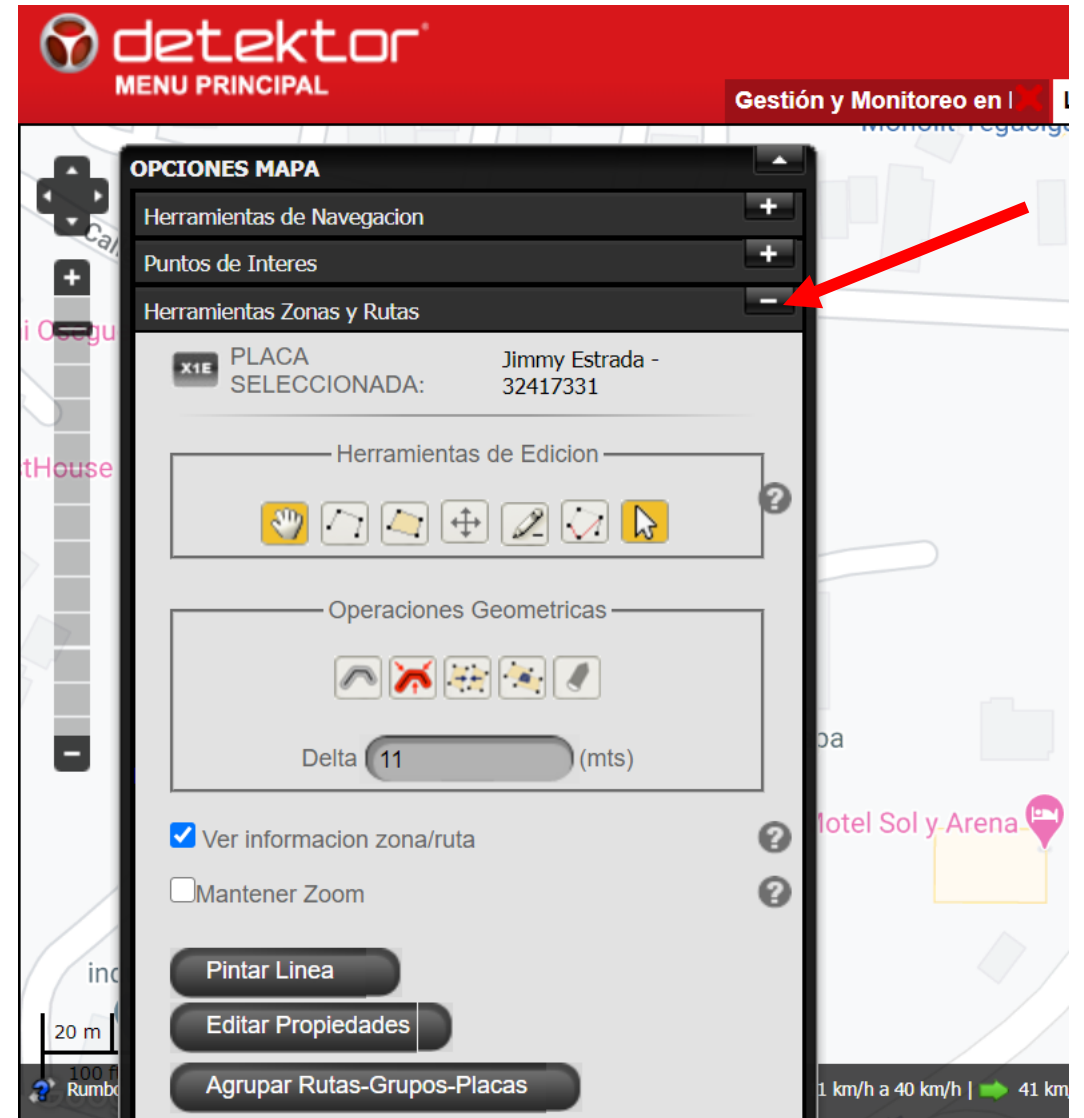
detektor
MENU PRINCIPAL

Gestión y Monitoreo en I

L

Monolit Tegucigalpa

Cal

i Ocegu

tHouse

pa

Motel Sol y Arena

inc

20 m

100 f

Rumbo

1 km/h a 40 km/h | 41 km

OPCIONES MAPA

Herramientas de Navegacion +

Puntos de Interes +

Herramientas Zonas y Rutas −

X1E PLACA SELECCIONADA: Jimmy Estrada - 32417331

Herramientas de Edicion

Operaciones Geometricas

Delta 11 (mts)

Ver informacion zona/ruta

Mantener Zoom

Pintar Linea

Editar Propiedades

Agrupar Rutas-Grupos-Placas